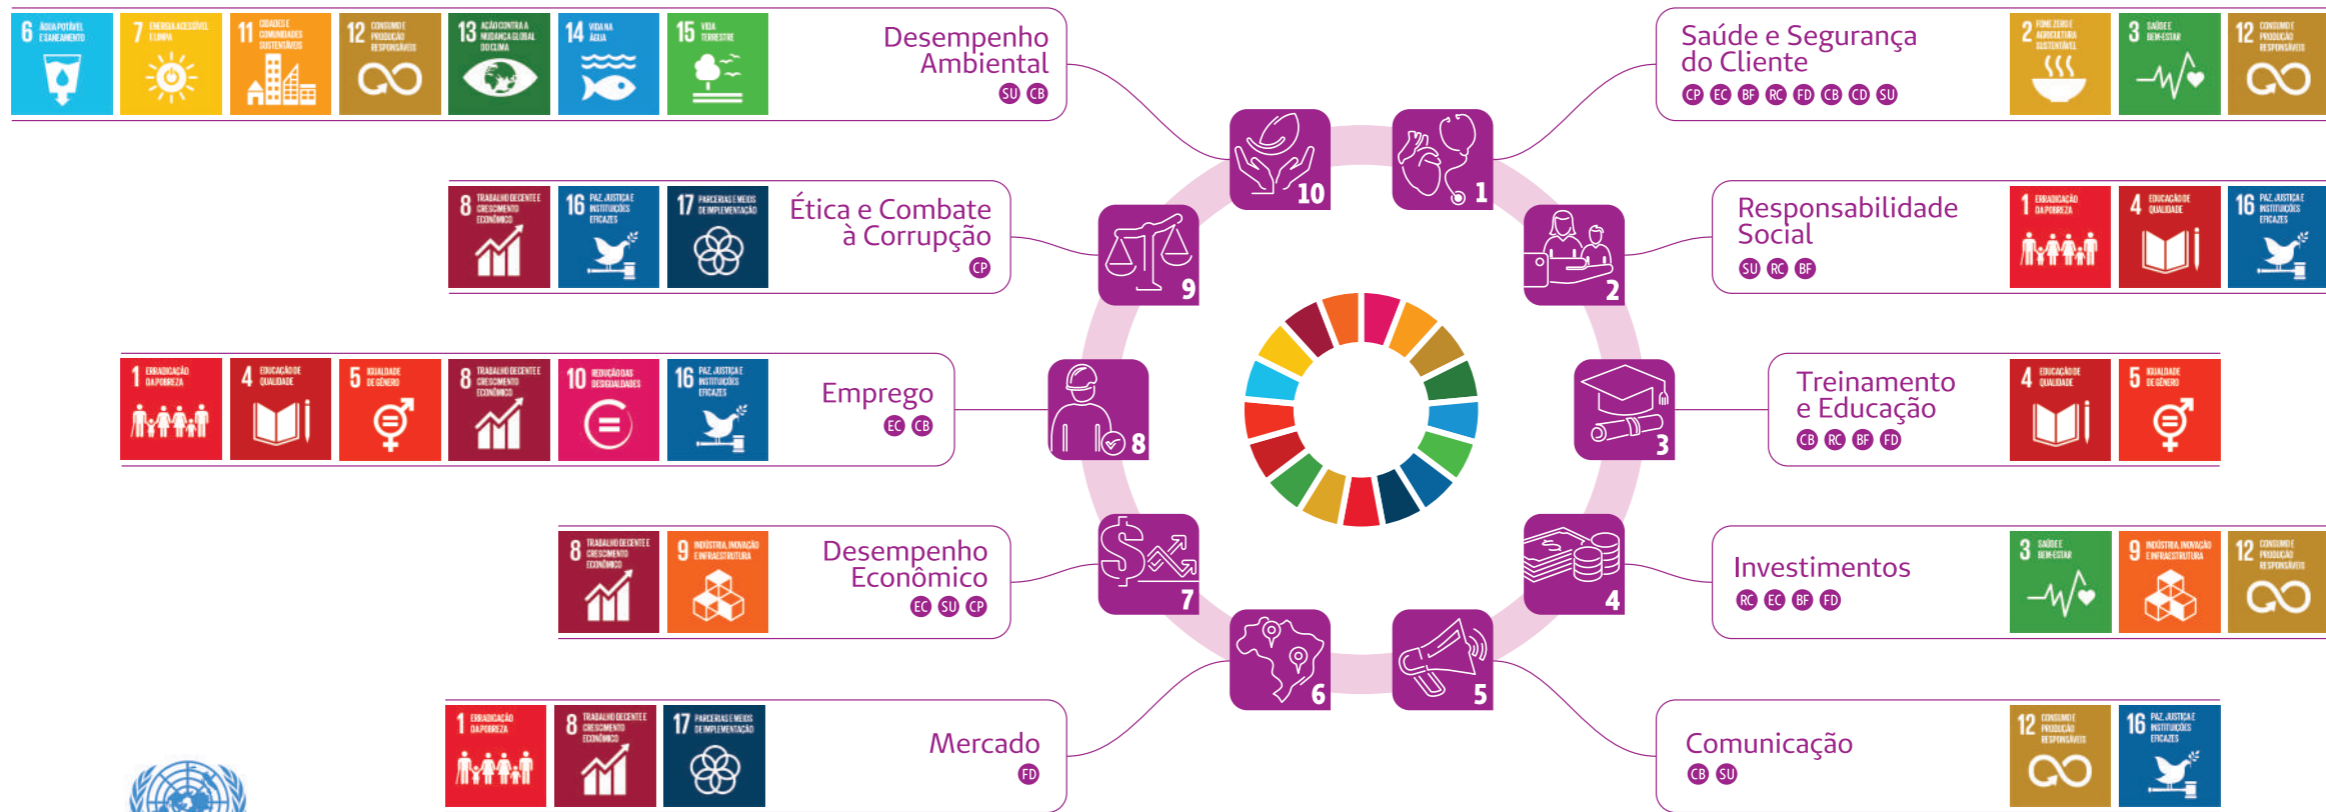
6 ÁGUA POTÁVEL E SANEAMENTO
7 ENERGIA ACESSÍVEL E LIMPA
11 CIDADES E COMUNIDADES SUSTENTÁVEIS
12 CONSUMO E PRODUÇÃO RESPONSÁVEIS
13 AÇÃO CONTRA A MUDANÇA GLOBAL DO CLIMA
14 VIDA NA ÁGUA
15 VIDA TERRESTRE

Desempenho Ambiental
SU CB

Saúde e Segurança do Cliente
CP EC BF RC FD CB CD SU

2 FOME ZERO E AGRICULTURA SUSTENTÁVEL
3 SAÚDE E BEM-ESTAR
12 CONSUMO E PRODUÇÃO RESPONSÁVEIS

8 TRABALHO DECENTE E CRESCIMENTO ECONÔMICO
16 PAZ, JUSTIÇA E INSTITUIÇÕES EFICAZES
17 PARCERIAS E MEIOS DE IMPLEMENTAÇÃO

Ética e Combate à Corrupção
CP

Responsabilidade Social
SU RC BF

1 ERRADICAÇÃO DA POBREZA
4 EDUCAÇÃO DE QUALIDADE
16 PAZ, JUSTIÇA E INSTITUIÇÕES EFICAZES

10
1
9
2

1 ERRADICAÇÃO DA POBREZA
4 EDUCAÇÃO DE QUALIDADE
5 IGUALDADE DE GÊNERO
8 TRABALHO DECENTE E CRESCIMENTO ECONÔMICO
10 REDUÇÃO DAS DESIGUALDADES
16 PAZ, JUSTIÇA E INSTITUIÇÕES EFICAZES

Emprego
EC CB

8
3

Treinamento e Educação
CB RC BF FD

4 EDUCAÇÃO DE QUALIDADE
5 IGUALDADE DE GÊNERO

8 TRABALHO DECENTE E CRESCIMENTO ECONÔMICO
9 INDÚSTRIA, INOVAÇÃO E INFRAESTRUTURA

Desempenho Econômico
EC SU CP

7
4

Investimentos
RC EC BF FD

3 SAÚDE E BEM-ESTAR
9 INDÚSTRIA, INOVAÇÃO E INFRAESTRUTURA
12 CONSUMO E PRODUÇÃO RESPONSÁVEIS

6
5

1 ERRADICAÇÃO DA POBREZA
8 TRABALHO DECENTE E CRESCIMENTO ECONÔMICO
17 PARCERIAS E MEIOS DE IMPLEMENTAÇÃO

Mercado
FD

Comunicação
CB SU

12 CONSUMO E PRODUÇÃO RESPONSÁVEIS
16 PAZ, JUSTIÇA E INSTITUIÇÕES EFICAZES